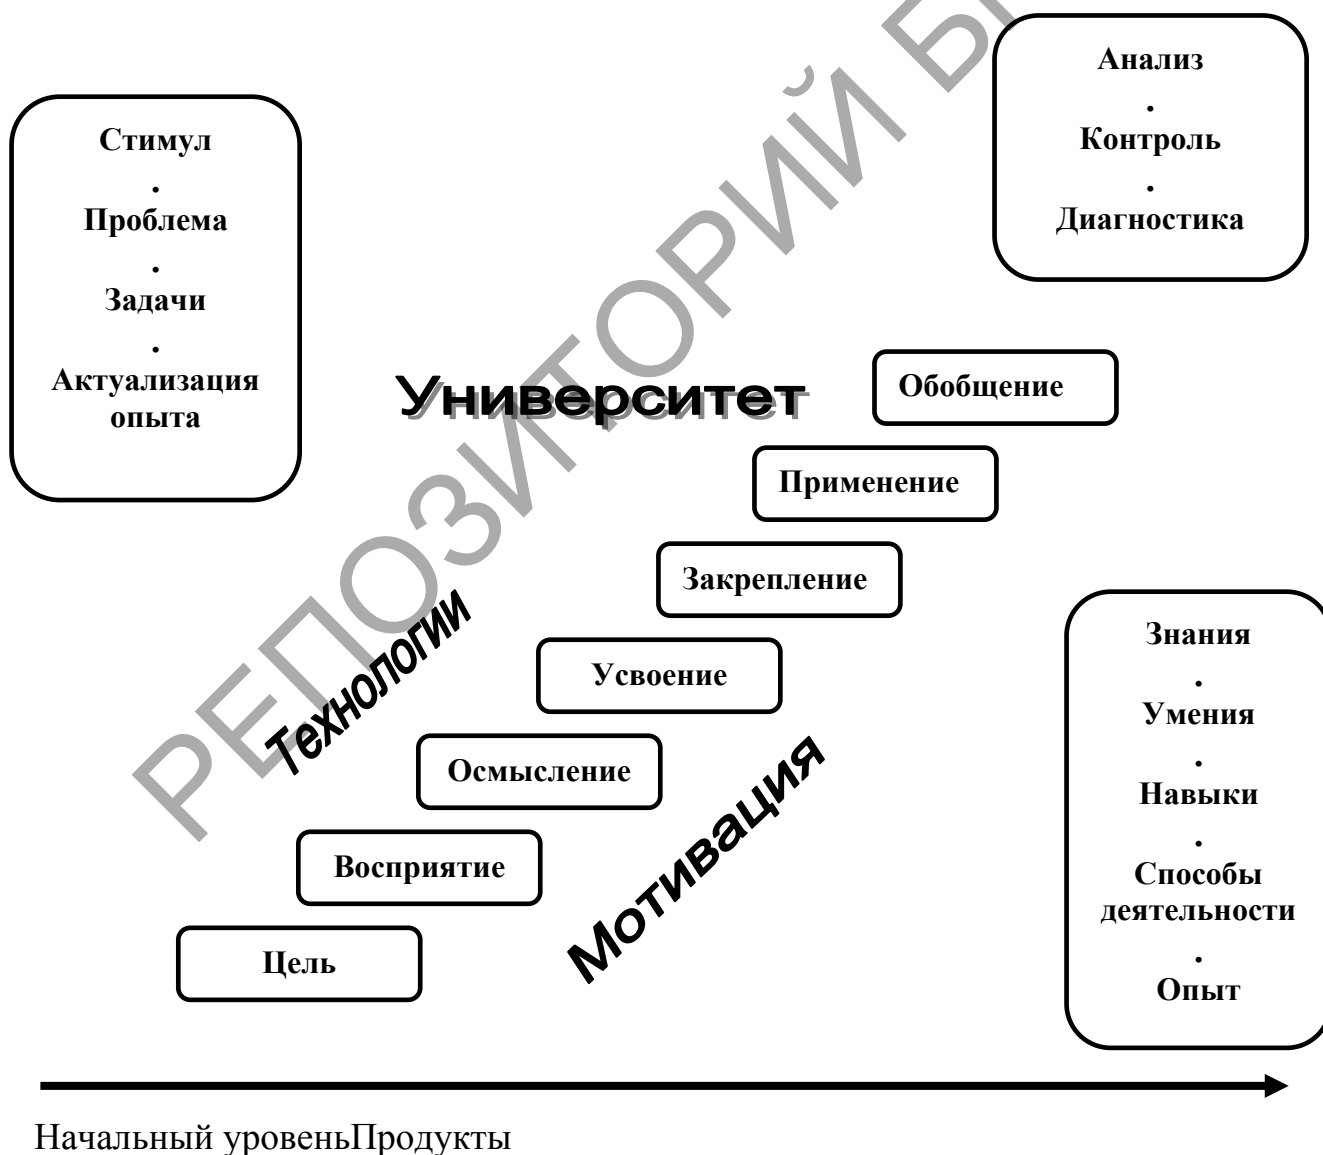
Стимул
.
Проблема
.
Задачи
.
Актуализация опыта

Анализ
.
Контроль
.
Диагностика

Университет

Обобщение

Применение

Закрепление

Технологии

Усвоение

Осмысление

Восприятие

Цель

Мотивация

Знания
.
Умения
.
Навыки
.
Способы деятельности
.
Опыт

Начальный уровеньПродукты

РЕПОЗИТОРИЙ БГ